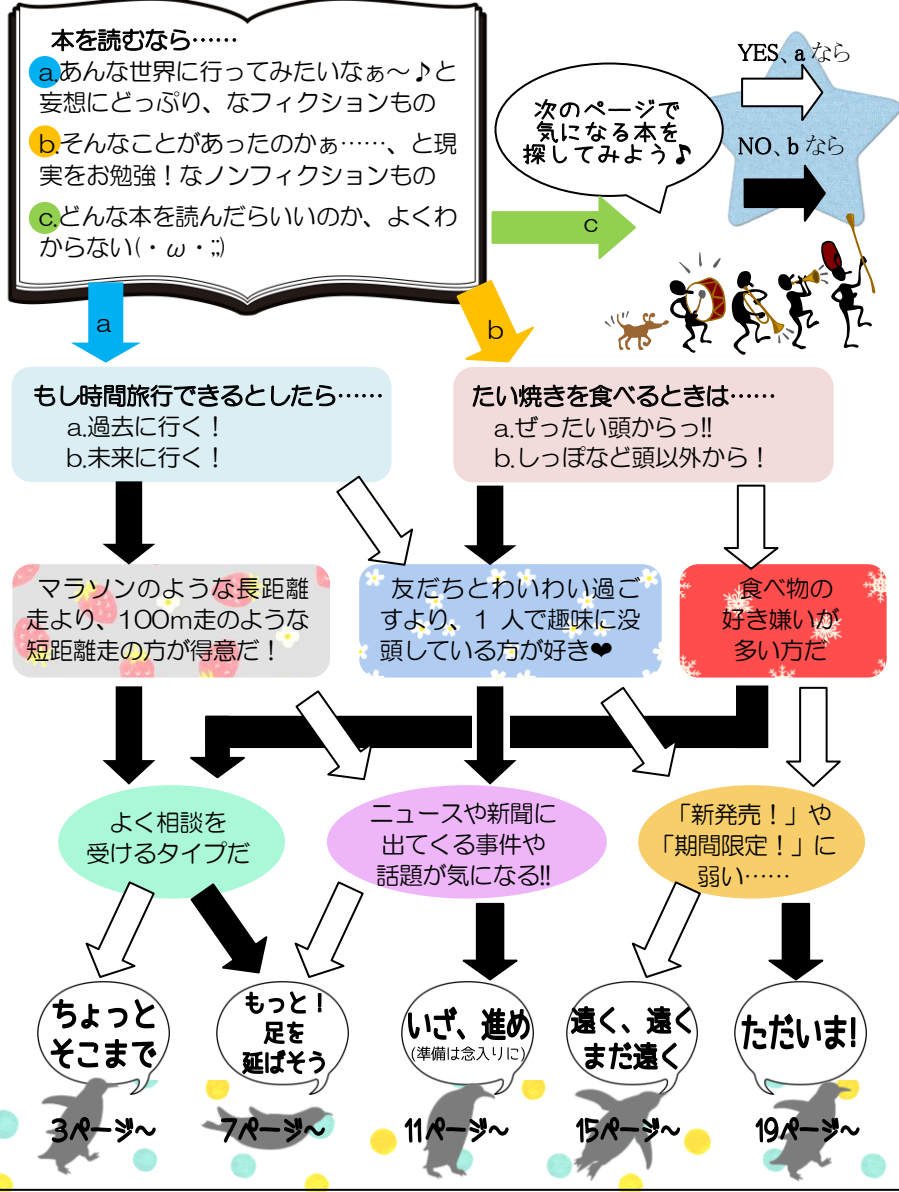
本を読むなら……
a.あんな世界に行ってみたいなぁ～♪と妄想にどっぷり、なフィクションもの
b.そんなことがあったのかぁ……、と現実をお勉強！なノンフィクションもの
c.どんな本を読んだらいいのか、よくわからない(・ω・;;)

次のページで気になる本を探してみよう♪

YES、a なら
NO、b なら

c
a
b

もし時間旅行できるとしたら……
a.過去に行く！
b.未来に行く！

たい焼きを食べるときは……
a.ぜったい頭からっ!!
b.しっぽなど頭以外から！

マラソンのような長距離走より、100m走のような短距離走の方が得意だ！

友だちとわいわい過ごすより、1 人で趣味に没頭している方が好き❤

食べ物の好き嫌いが多い方だ

よく相談を受けるタイプだ

ニュースや新聞に出てくる事件や話題が気になる!!

「新発売！」や「期間限定！」に弱い……

ちょっとそこまで
3ページ～

もっと！足を延ばそう
7ページ～

いざ、進め
(準備は念入りに)
11ページ～

遠く、遠くまだ遠く
15ページ～

ただいま!
19ページ～